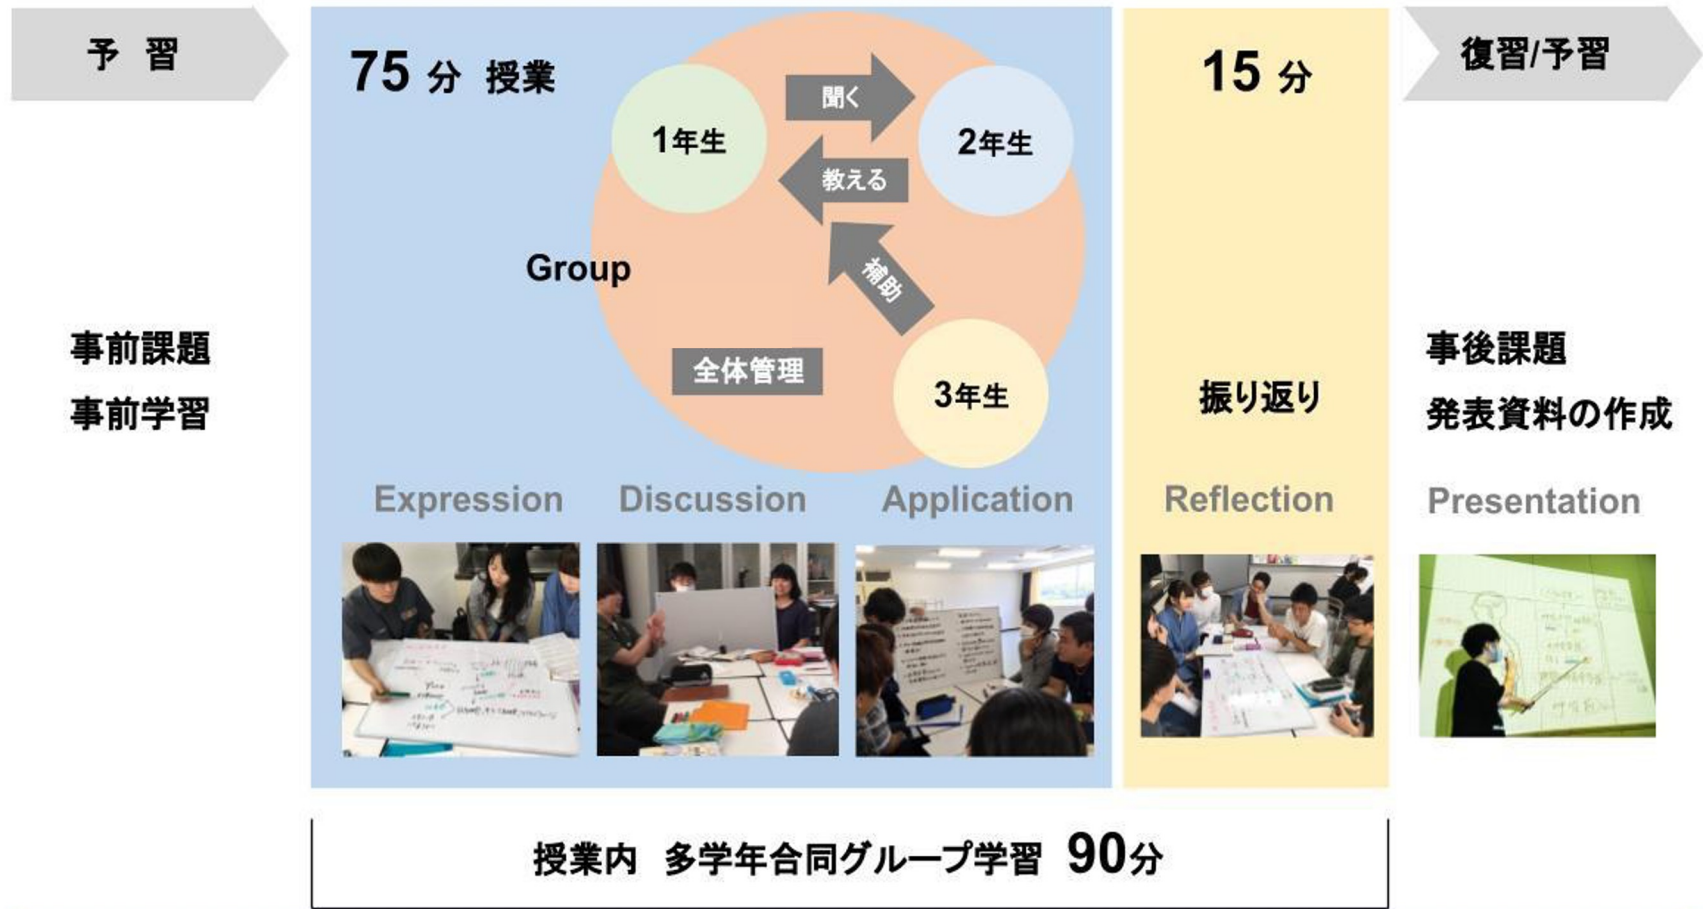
予 習

事前課題
事前学習

75 分 授業

1年生

聞く

教える

2年生

Group

補助

全体管理

3年生

Expression Discussion Application

15 分

振り返り

Reflection

復習/予習

事後課題
発表資料の作成

Presentation

授業内 多学年合同グループ学習 90分